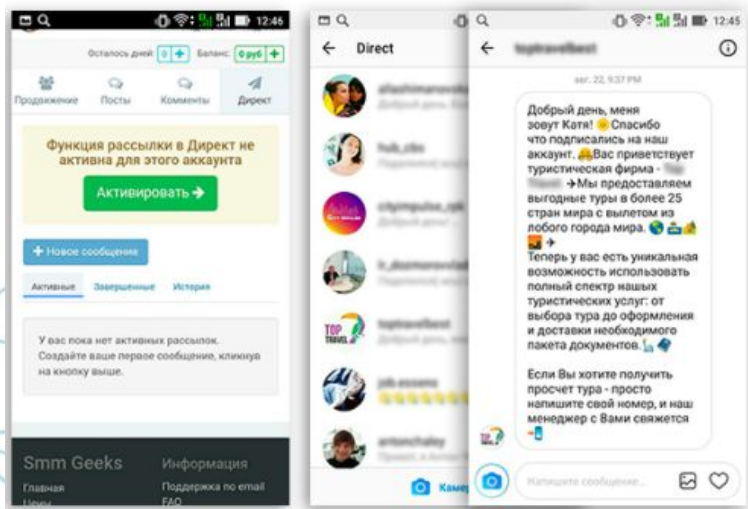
12:46

Осталось дней 0 + Баланс 0 руб +

Продвижение Посты Комменты Директ

Функция рассылки в Директ не активна для этого аккаунта

Активировать →

+ Новое сообщение

Активные Завершенные История

У вас пока нет активных рассылок. Создайте ваше первое сообщение, кликнув на кнопку выше.

Smm Geeks
Главная
Цены

Информация
Поддержка по email
FAQ

Direct

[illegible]
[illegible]
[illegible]
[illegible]
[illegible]
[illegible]
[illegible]

Камера

12:45

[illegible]

авг. 22, 9:37 PM

Добрый день, меня зовут Катя! Спасибо что подписались на наш аккаунт. Вас приветствует туристическая фирма - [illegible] →Мы предоставляем выгодные туры в более 25 стран мира с вылетом из любого города мира.
Теперь у вас есть уникальная возможность использовать полный спектр наших туристических услуг: от выбора тура до оформления и доставки необходимого пакета документов.

Если Вы хотите получить просчет тура - просто напишите свой номер, и наш менеджер с Вами свяжется

Напишите сообщение...